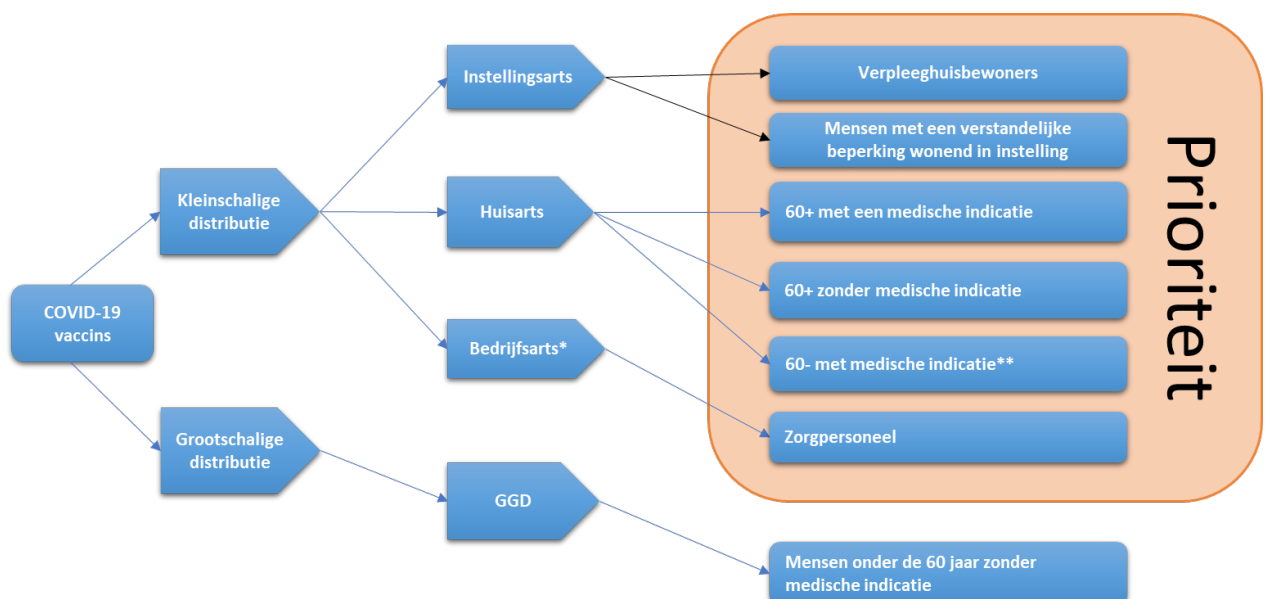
COVID-19 vaccins

Kleinschalige distributie

Grootschalige distributie

Instellingsarts

Huisarts

Bedrijfsarts*

GGD

Verpleeghuisbewoners

Mensen met een verstandelijke beperking wonend in instelling

60+ met een medische indicatie

60+ zonder medische indicatie

60- met medische indicatie**

Zorgpersoneel

Prioriteit

Mensen onder de 60 jaar zonder medische indicatie